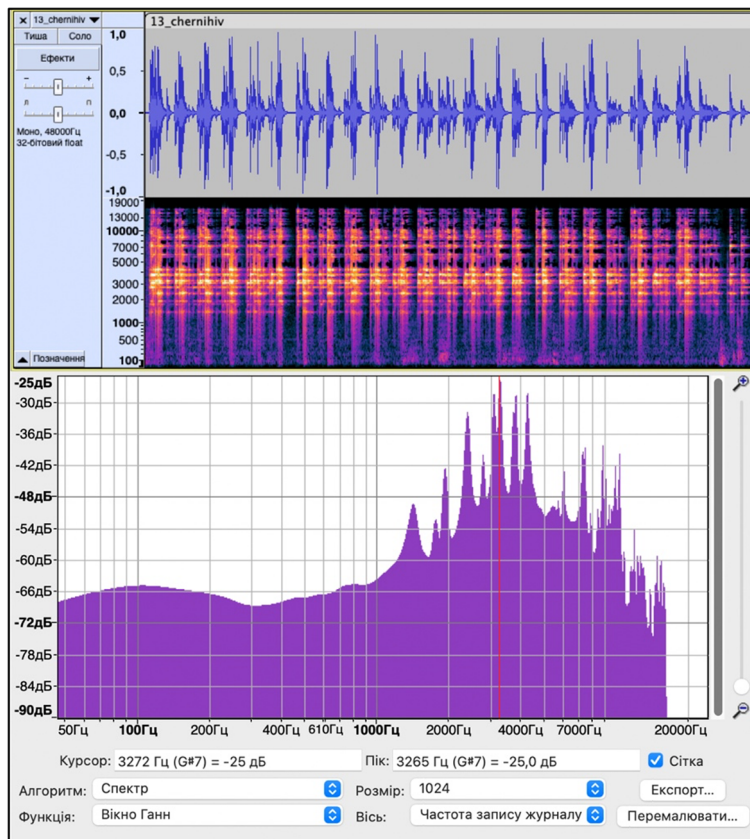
× 13_chernihiv ▼
Тиша Соло
Ефекти
– +
л п
Моно, 48000Гц
32-бітовий float
▲ Позначення

13_chernihiv
1,0
0,5
0,0
-0,5
-1,0
19000
13000
10000
7000
5000
3000
2000
1000
500
100

-25дБ
-30дБ
-36дБ
-42дБ
-48дБ
-54дБ
-60дБ
-66дБ
-72дБ
-78дБ
-84дБ
-90дБ
50Гц 100Гц 200Гц 400Гц 610Гц 1000Гц 2000Гц 4000Гц 7000Гц 20000Гц

Курсор: 3272 Гц (G#7) = -25 дБ
Пік: 3265 Гц (G#7) = -25,0 дБ
Сітка
Алгоритм: Спектр
Розмір: 1024
Експорт...
Функція: Вікно Ганн
Вісь: Частота запису журналу
Перемалювати...